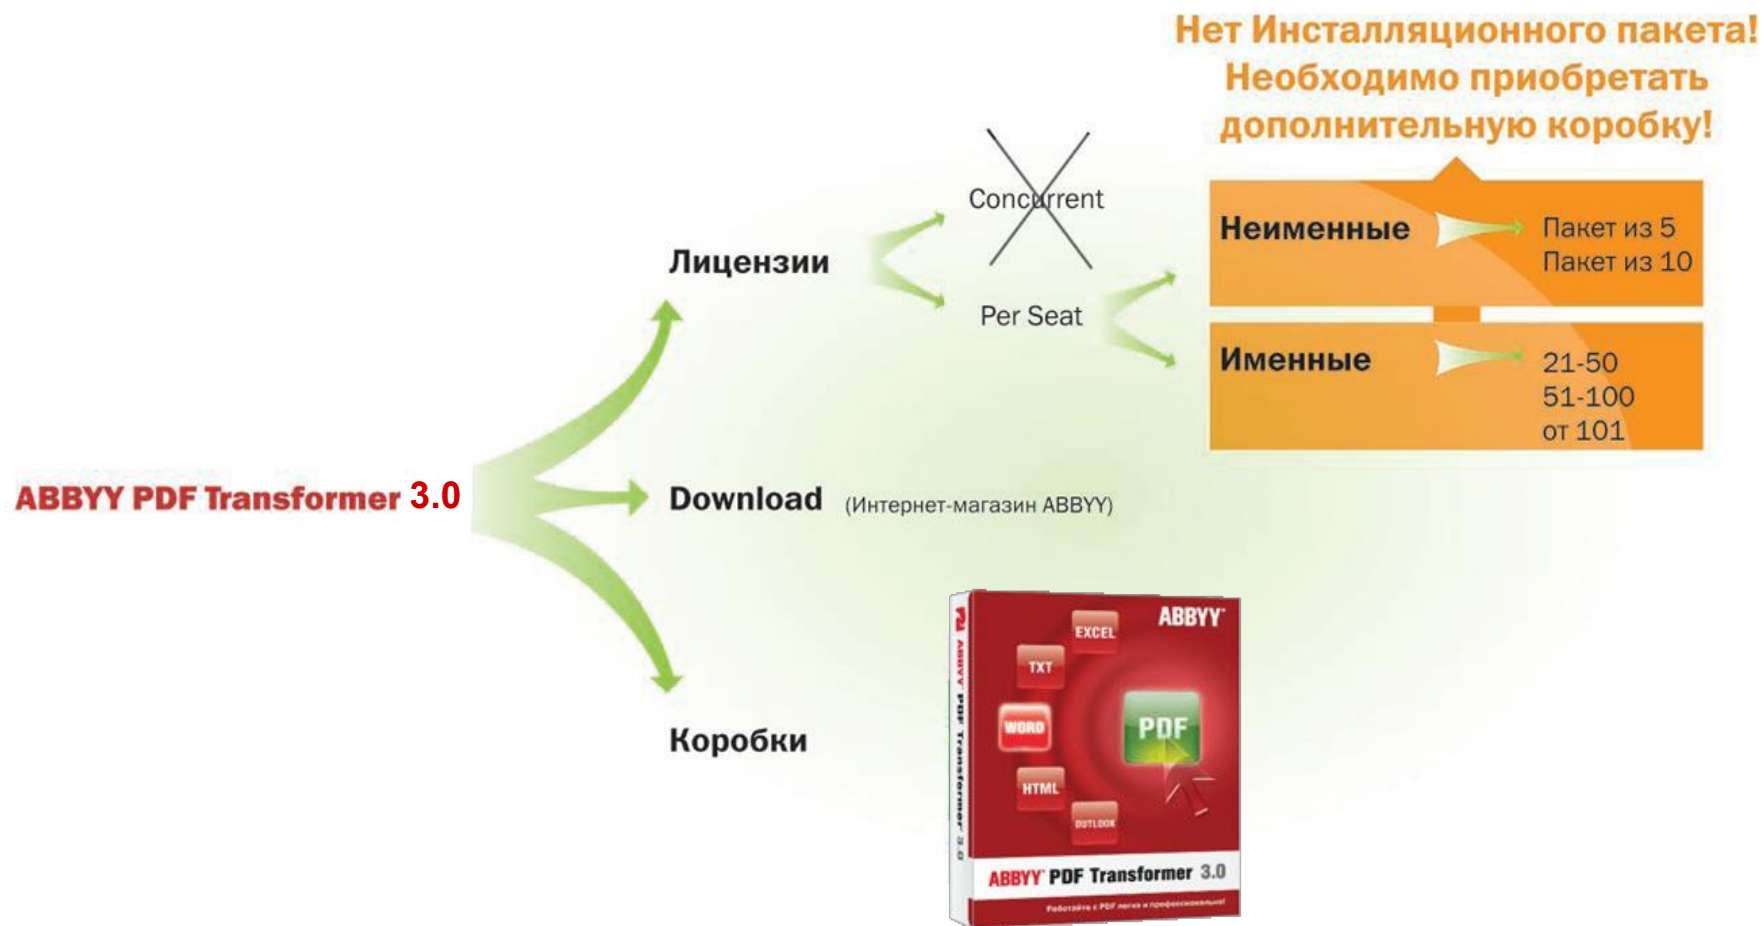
Нет Инсталляционного пакета! Необходимо приобретать дополнительную коробку!

ABBYY PDF Transformer 3.0

Лицензии

Concurrent

Per Seat

Неименные

Пакет из 5
Пакет из 10

Именные

21-50
51-100
от 101

Download (Интернет-магазин ABBYY)

Коробки

ABBYY

EXCEL

TXT

WORD

PDF

HTML

OUTLOOK

ABBYY PDF Transformer 3.0

ABBYY PDF Transformer 3.0

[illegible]